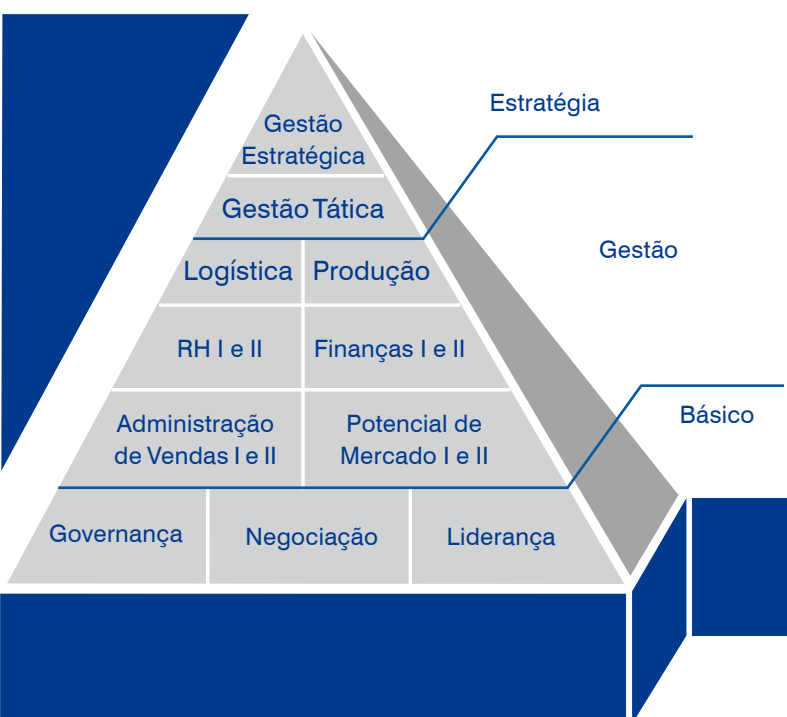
Gestão Estratégica

Gestão Tática

Logística | Produção

RH I e II | Finanças I e II

Administração de Vendas I e II | Potencial de Mercado I e II

Governança | Negociação | Liderança

Estratégia

Gestão

Básico